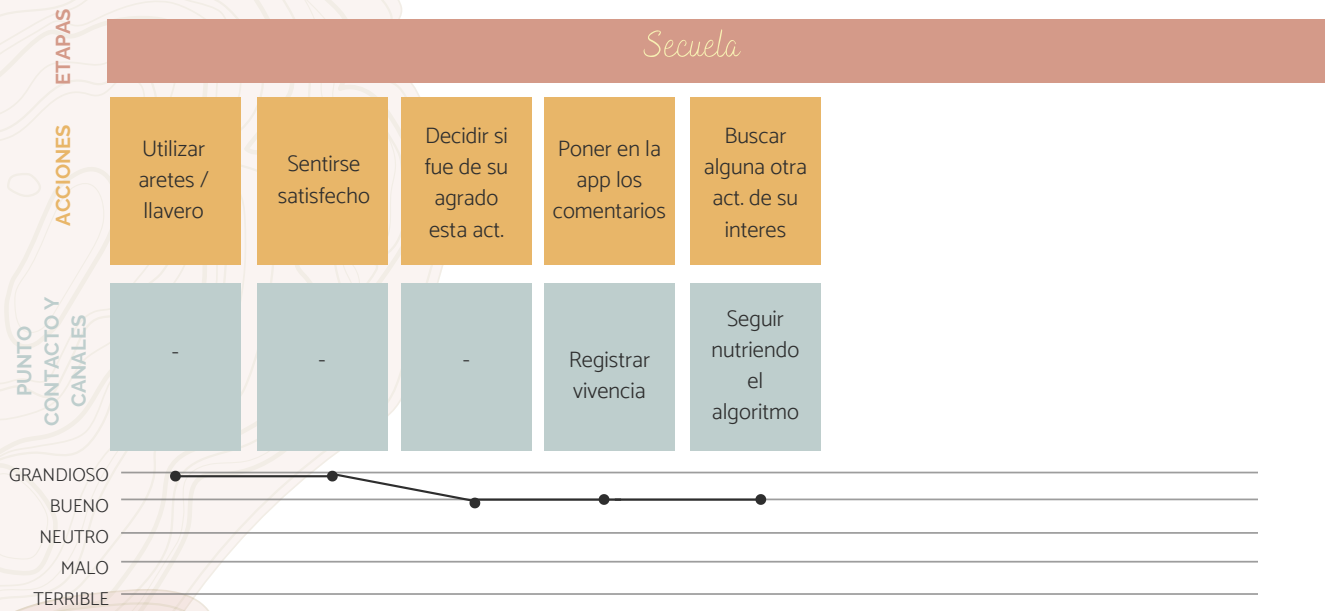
ETAPAS

Secuela

ACCIONES

Utilizar aretes / llavero

Sentirse satisfecho

Decidir si fue de su agrado esta act.

Poner en la app los comentarios

Buscar alguna otra act. de su interes

PUNTO CONTACTO Y CANALES

-

-

-

Registrar vivencia

Seguir nutriendo el algoritmo

GRANDIOSO
BUENO
NEUTRO
MALO
TERRIBLE